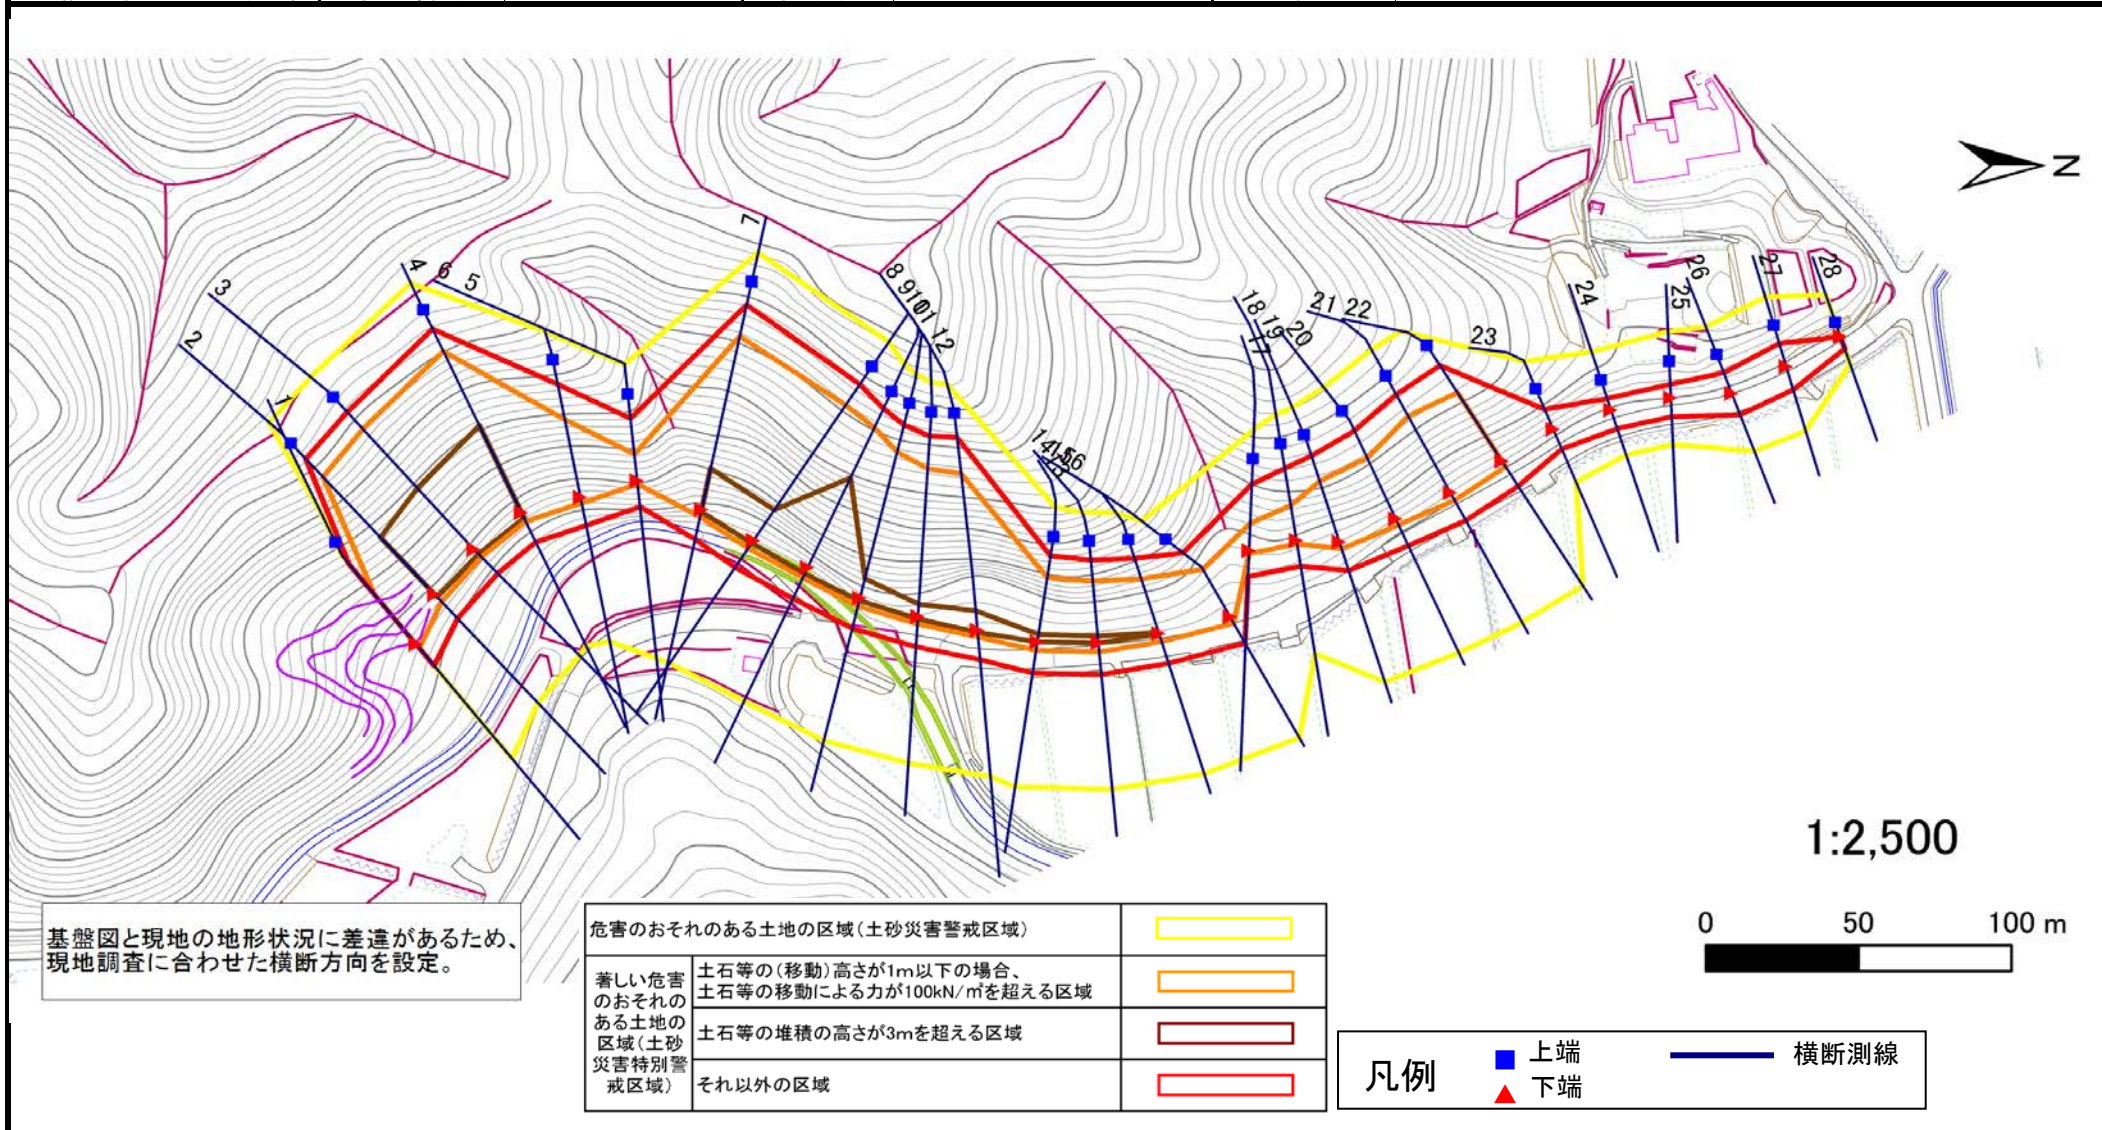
N

1
2
3
4
6
5
7
8
9
10
11
12
14
15
16
17
18
19
20
21
22
23
24
25
26
27
28

1:2,500

0 50 100 m

基盤図と現地の地形状況に差違があるため、現地調査に合わせた横断方向を設定。

| 危害のおそれのある土地の区域(土砂災害警戒区域) | | |
|---|---|---|
| 著しい危害のおそれのある土地の区域(土砂災害特別警戒区域) | 土石等の(移動)高さが1m以下の場合、土石等の移動による力が100kN/㎡を超える区域 | |
| | 土石等の堆積の高さが3mを超える区域 | |
| | それ以外の区域 | |

凡例
上端
下端
横断測線